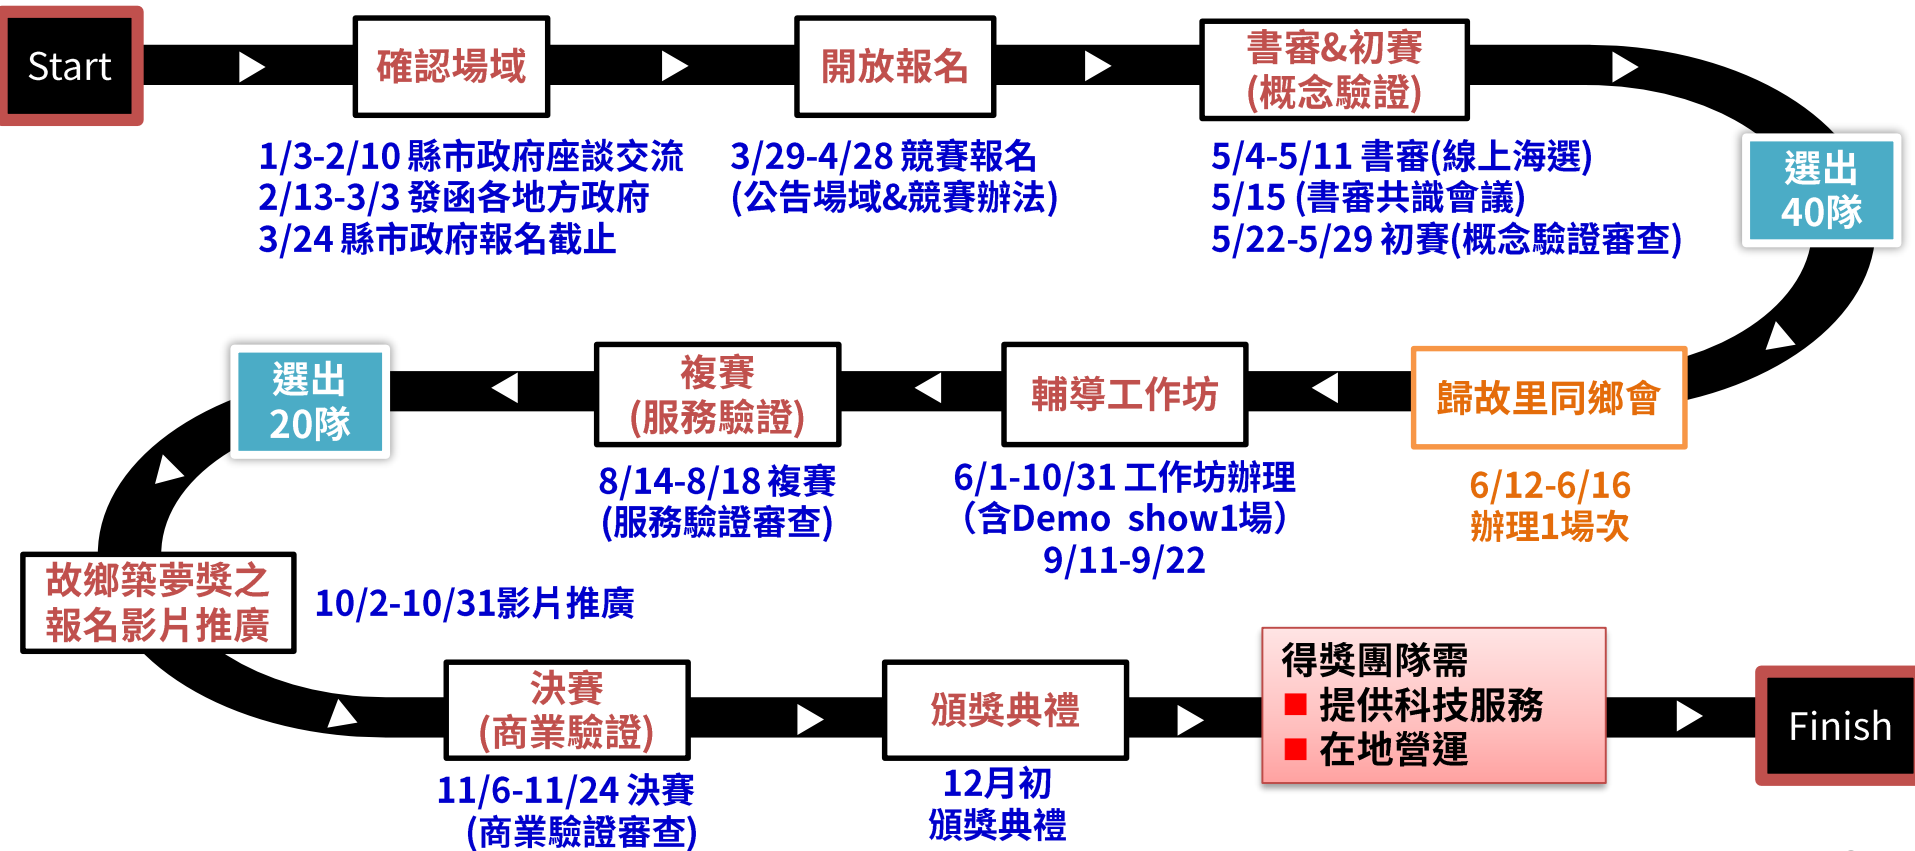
Start

確認場域

1/3-2/10 縣市政府座談交流
2/13-3/3 發函各地方政府
3/24 縣市政府報名截止

開放報名

3/29-4/28 競賽報名
(公告場域&競賽辦法)

書審&初賽
(概念驗證)

5/4-5/11 書審(線上海選)
5/15 (書審共識會議)
5/22-5/29 初賽(概念驗證審查)

選出
40隊

歸故里同鄉會

6/12-6/16
辦理1場次

輔導工作坊

6/1-10/31 工作坊辦理
(含Demo show1場)
9/11-9/22

複賽
(服務驗證)

8/14-8/18 複賽
(服務驗證審查)

選出
20隊

故鄉築夢獎之
報名影片推廣

10/2-10/31影片推廣

決賽
(商業驗證)

11/6-11/24 決賽
(商業驗證審查)

頒獎典禮

12月初
頒獎典禮

得獎團隊需
提供科技服務
在地營運

Finish